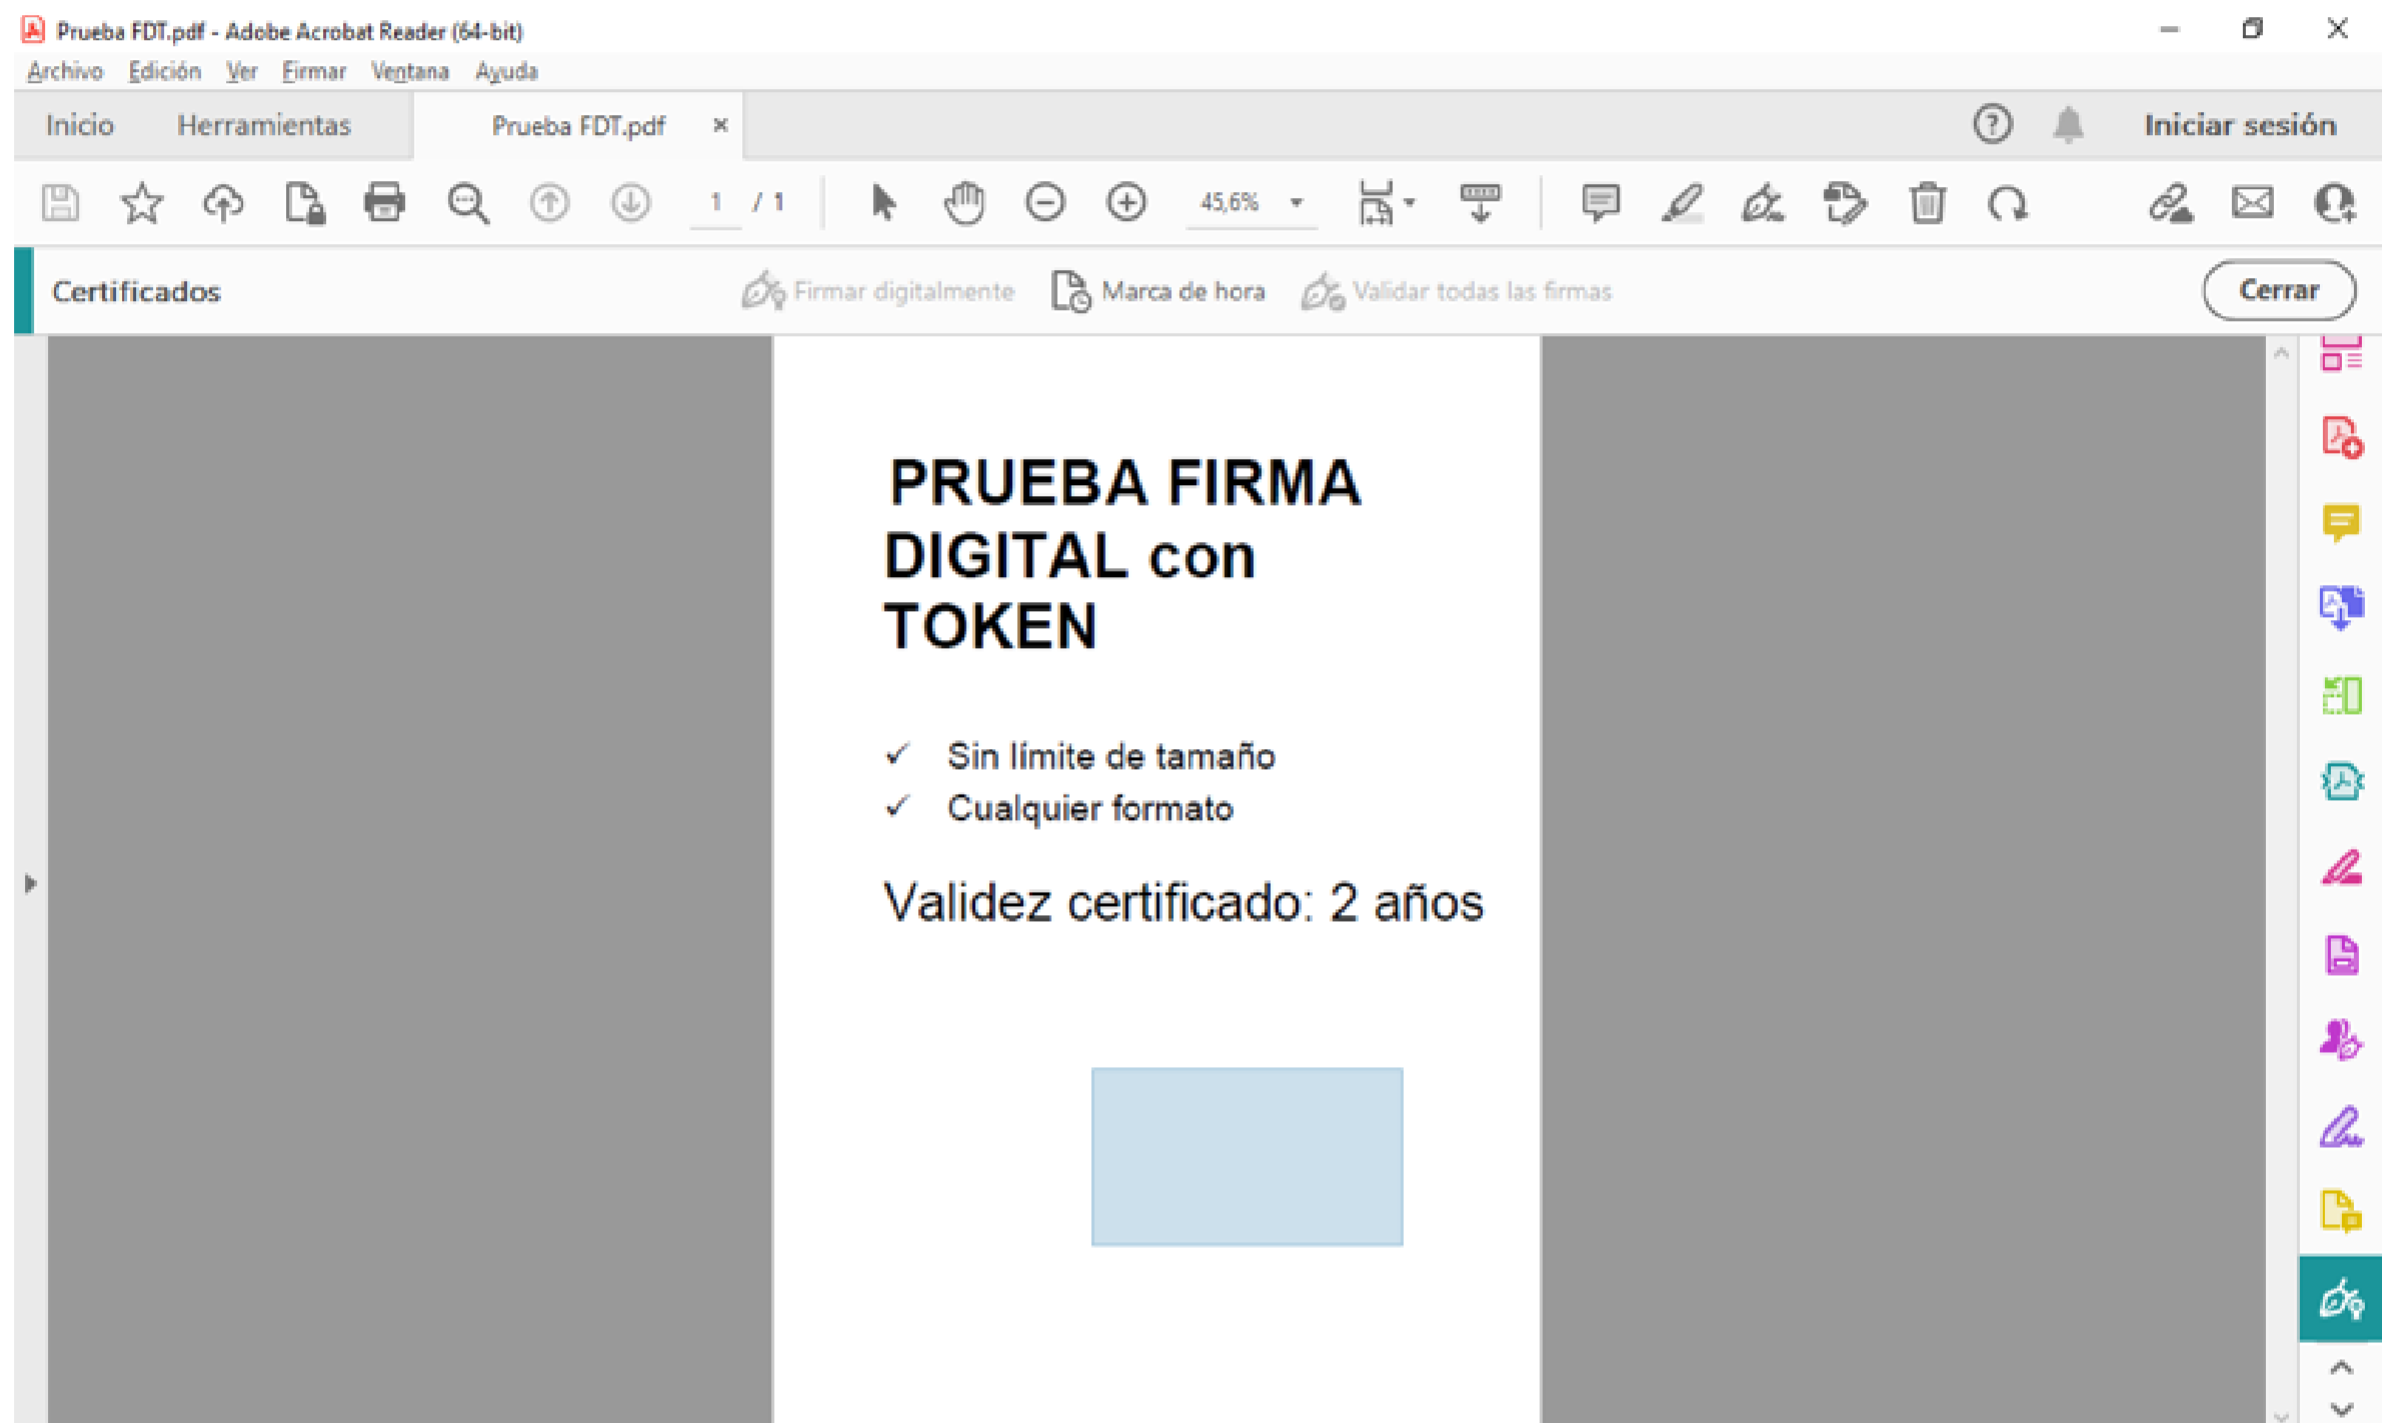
Prueba FDT.pdf - Adobe Acrobat Reader (64-bit)

Archivo Edición Ver Firmar Ventana Ayuda

Inicio Herramientas Prueba FDT.pdf ×

Iniciar sesión

1 / 1

45,6%

Certificados

Firmar digitalmente Marca de hora Validar todas las firmas

Cerrar

PRUEBA FIRMA DIGITAL con TOKEN

✓ Sin límite de tamaño
✓ Cualquier formato

Validez certificado: 2 años